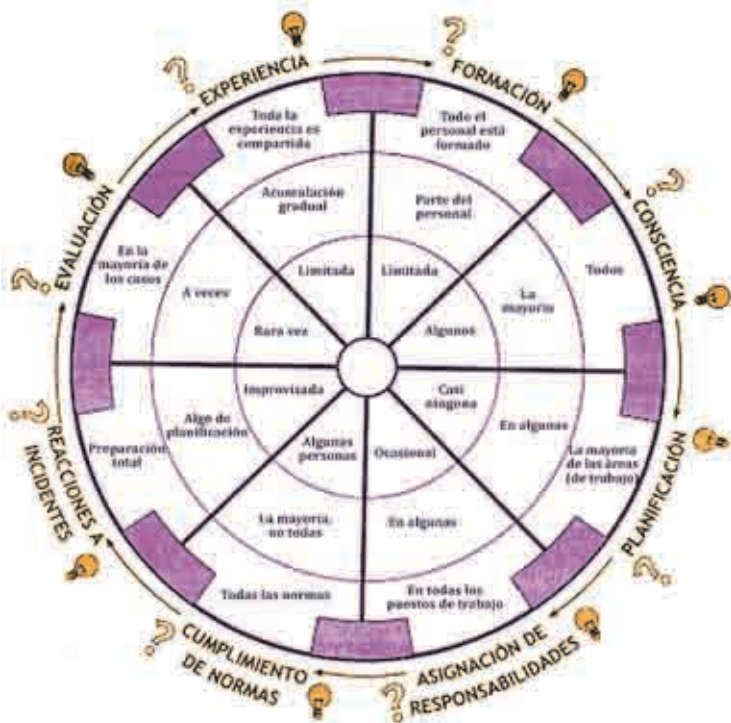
EXPERIENCIA
FORMACIÓN
CONSCIENCIA
PLANIFICACIÓN
ASIGNACIÓN DE RESPONSABILIDADES
CUMPLIMIENTO DE NORMAS
REACCIONES A INCIDENTES
EVALUACIÓN

Toda la experiencia es compartida
Acumulación gradual
Limitada

Todo el personal está formado
Parte del personal
Limitada

Todos
La mayoría
Algunos

La mayoría de las áreas (de trabajo)
En algunas
Casi ninguna

En todos los puestos de trabajo
En algunas
Ocasional

Todas las normas
La mayoría, no todas
Algunas personas

Preparación total
Algo de planificación
Improvisada

En la mayoría de los casos
A veces
Rara vez